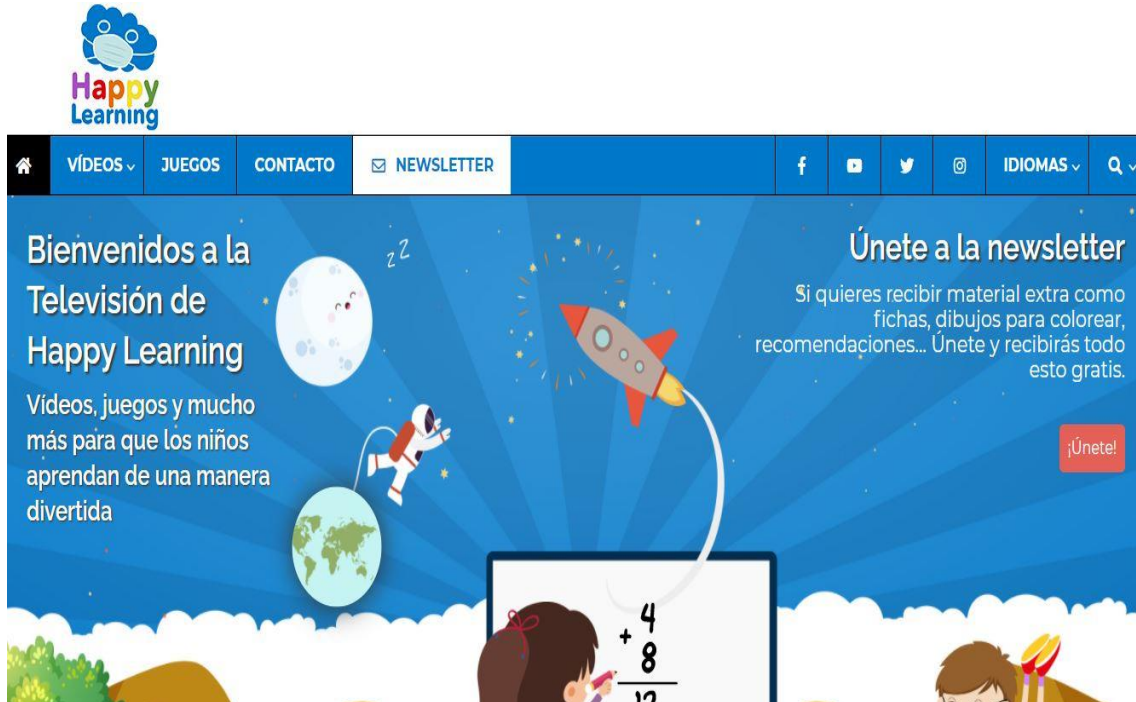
Happy Learning

VÍDEOS JUEGOS CONTACTO NEWSLETTER IDIOMAS

Bienvenidos a la Televisión de Happy Learning

Vídeos, juegos y mucho más para que los niños aprendan de una manera divertida

Únete a la newsletter

Si quieres recibir material extra como fichas, dibujos para colorear, recomendaciones... Únete y recibirás todo esto gratis.

¡Únete!

z z

$+4$
$8$
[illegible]